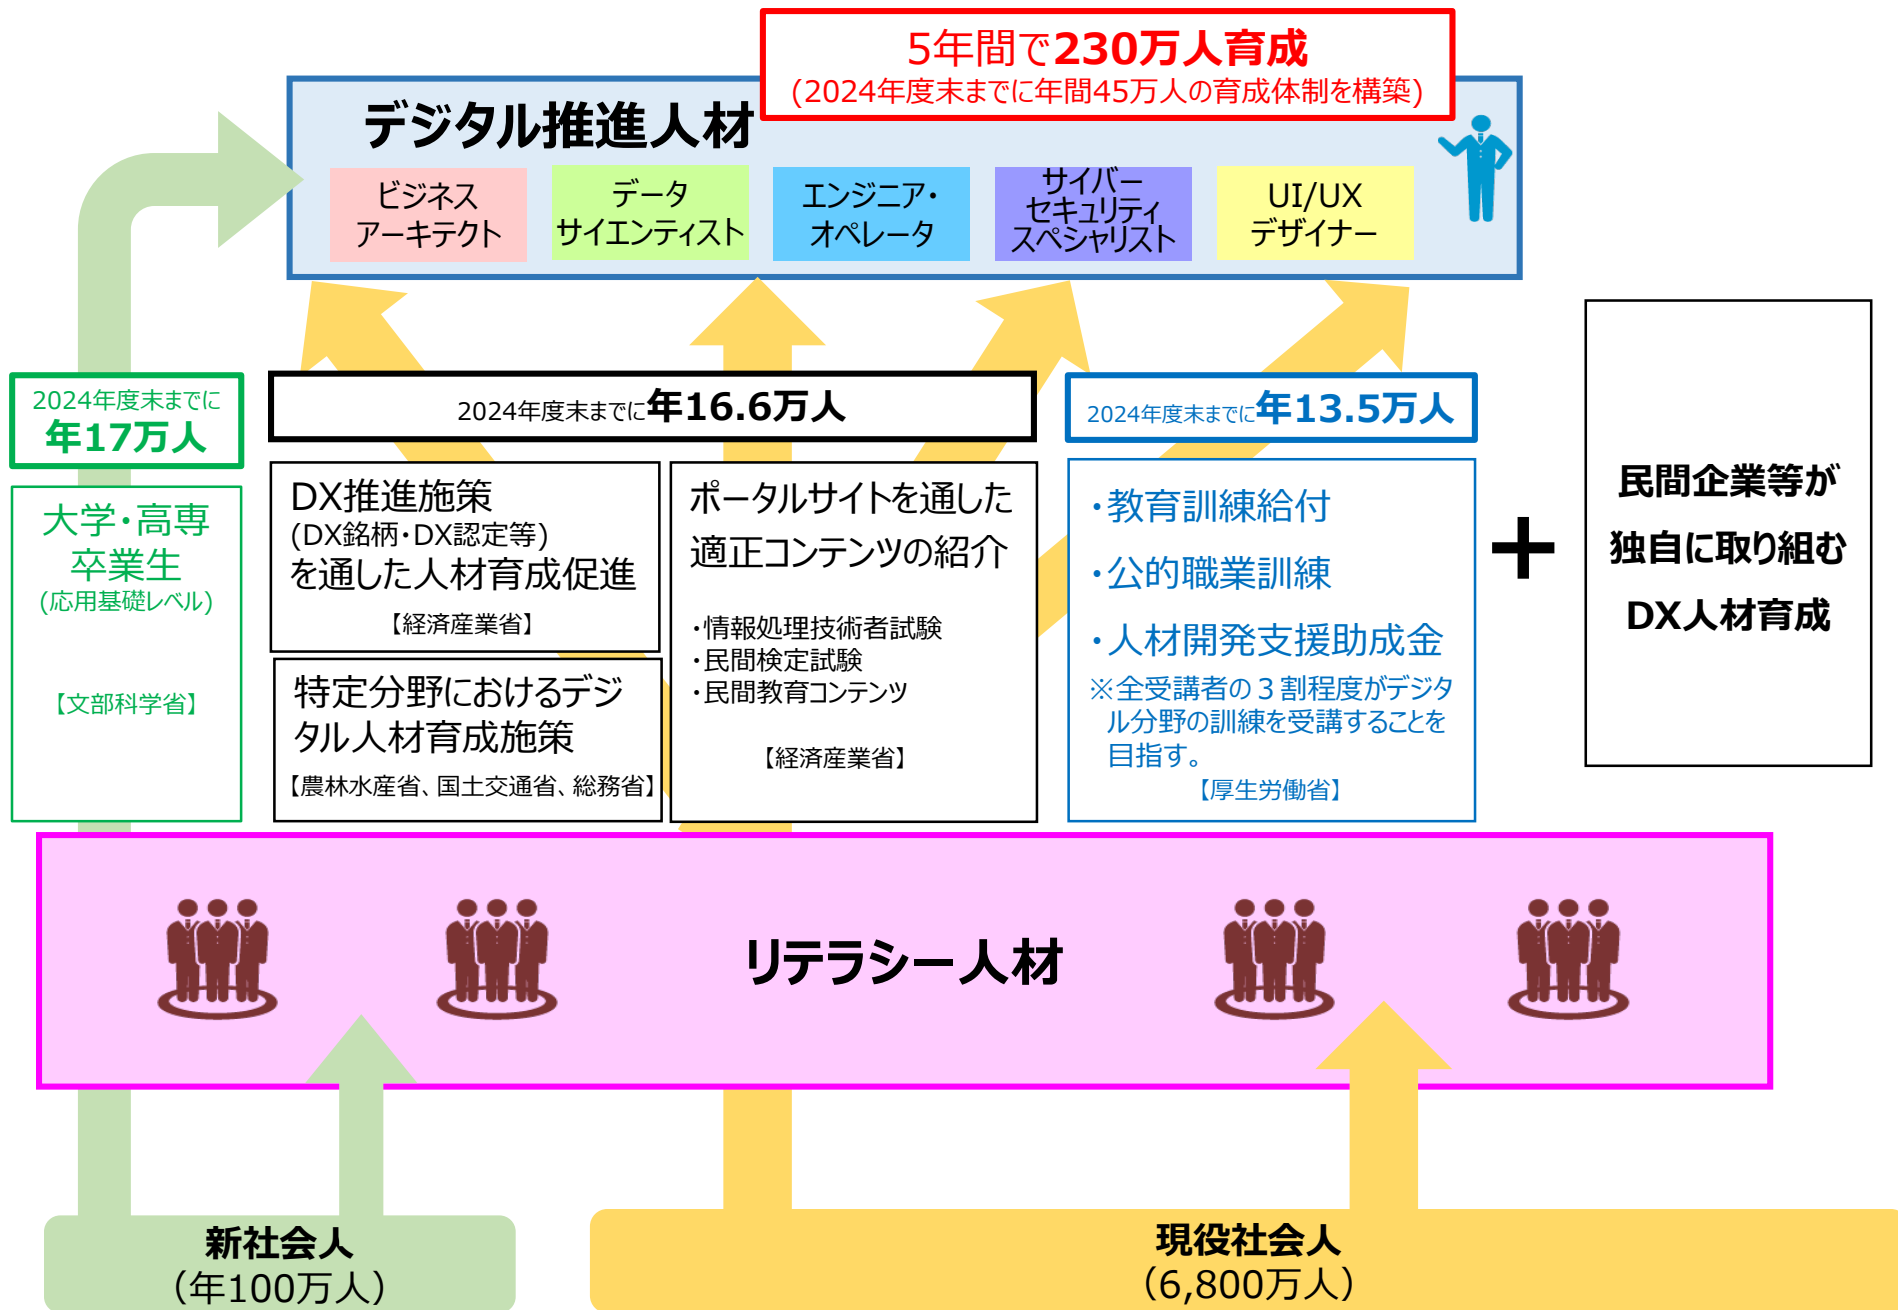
5年間で230万人育成
(2024年度末までに年間45万人の育成体制を構築)

デジタル推進人材

ビジネスアーキテクト

データサイエンティスト

エンジニア・オペレータ

サイバーセキュリティスペシャリスト

UI/UXデザイナー

2024年度末までに年17万人

大学・高専卒業生
(応用基礎レベル)

【文部科学省】

2024年度末までに年16.6万人

DX推進施策
(DX銘柄・DX認定等)
を通した人材育成促進

【経済産業省】

特定分野におけるデジタル人材育成施策

【農林水産省、国土交通省、総務省】

ポータルサイトを通した適正コンテンツの紹介

・情報処理技術者試験
・民間検定試験
・民間教育コンテンツ

【経済産業省】

2024年度末までに年13.5万人

・教育訓練給付

・公的職業訓練

・人材開発支援助成金

※全受講者の３割程度がデジタル分野の訓練を受講することを目指す。

【厚生労働省】

＋

民間企業等が独自に取り組むDX人材育成

リテラシー人材

新社会人
(年100万人)

現役社会人
(6,800万人)